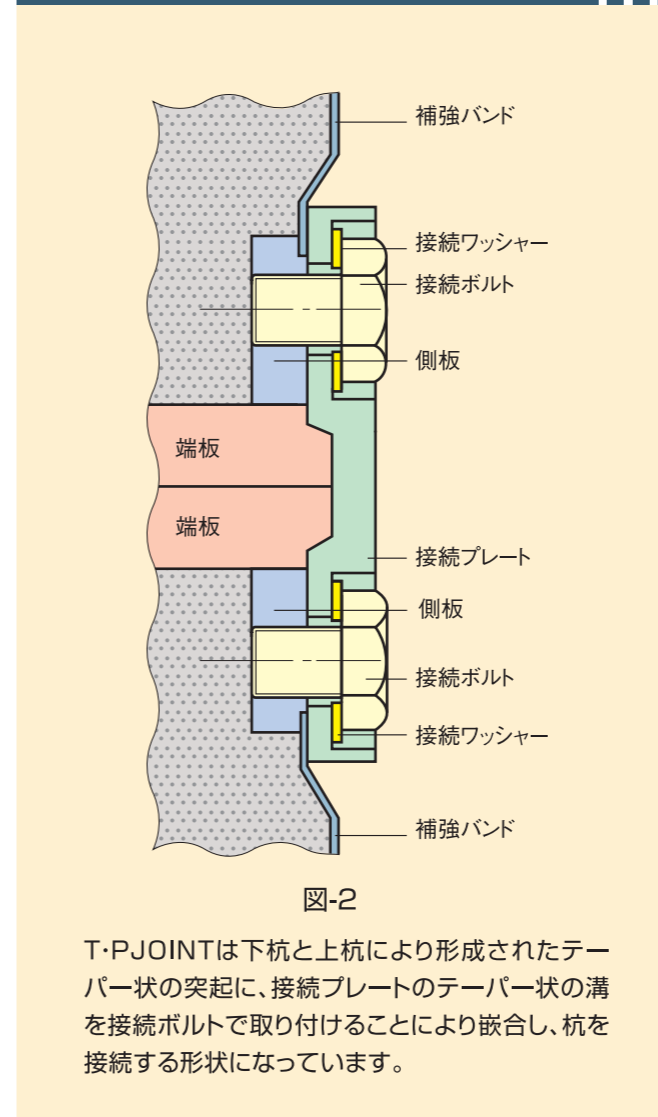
補強バンド
接続ワッシャー
接続ボルト
側板
端板
端板
接続プレート
側板
接続ボルト
接続ワッシャー
補強バンド

図-2

T･PJOINTは下杭と上杭により形成されたテーパー状の突起に、接続プレートのテーパー状の溝を接続ボルトで取り付けることにより嵌合し、杭を接続する形状になっています。